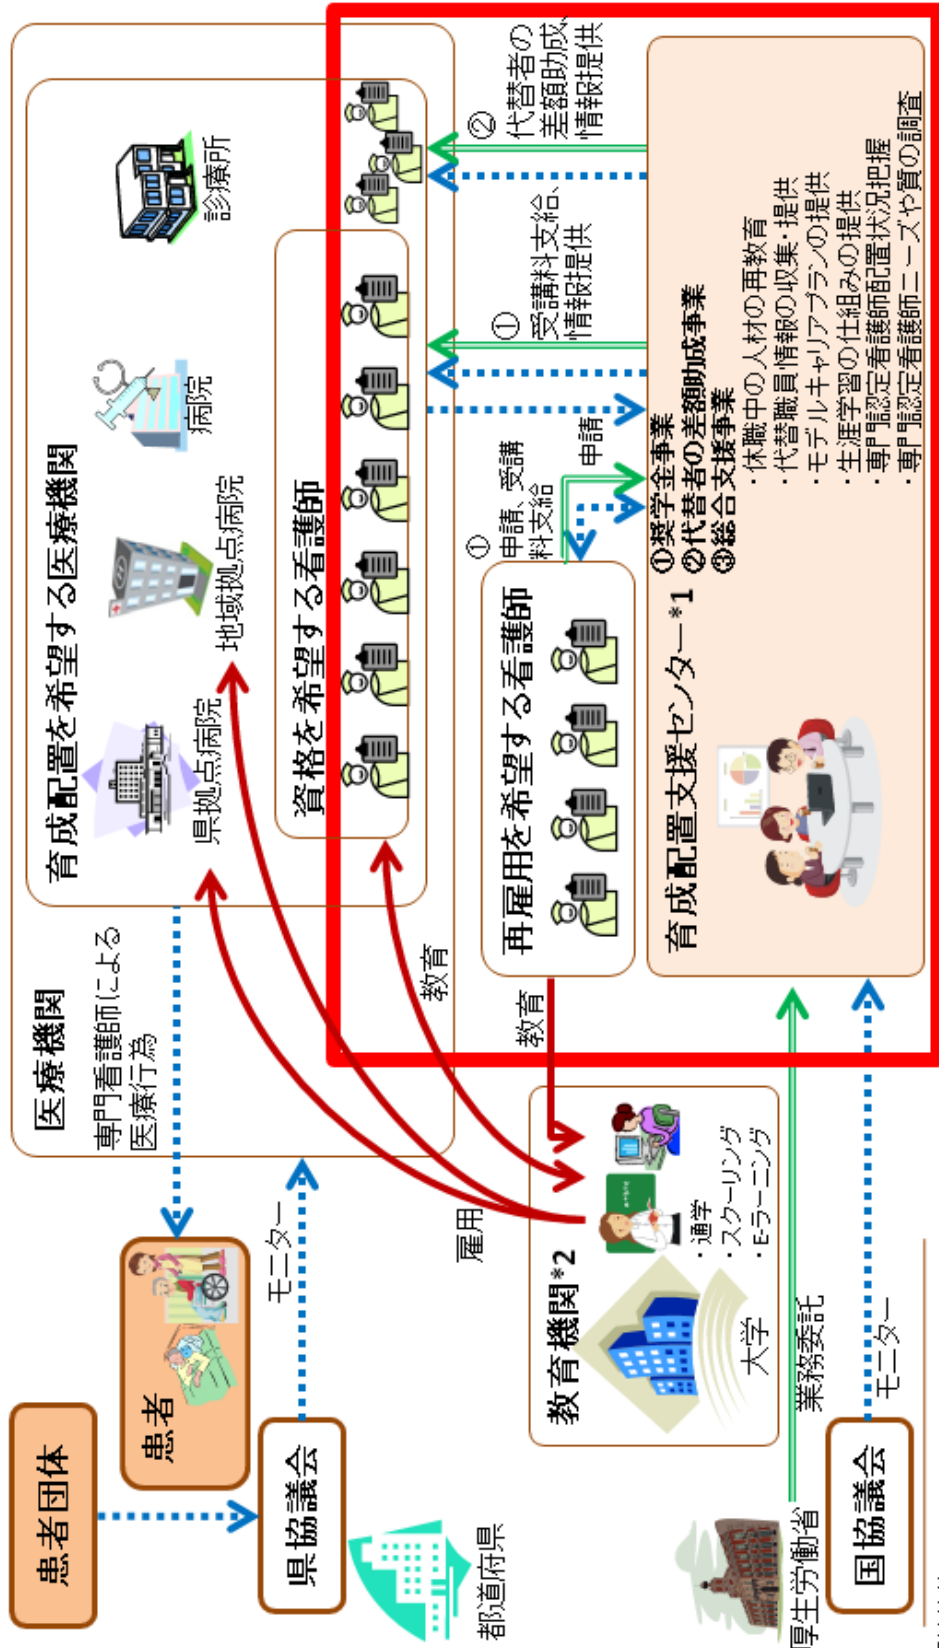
医療機関

育成配置を希望する医療機関

県拠点病院

地域拠点病院

病院

診療所

資格を希望する看護師

再雇用を希望する看護師

育成配置支援センター*1

❶奨学金事業
❷代替者の差額助成事業
❸総合支援事業
・休職中の人材の再教育
・代替職員情報の収集・提供
・モデルキャリアプランの提供
・生涯学習の仕組みの提供
・専門認定看護師配置状況把握
・専門認定看護師ニーズや質の調査

② 代替者の差額助成、情報提供

① 受講料支給、情報提供

申請

① 申請、受講料支給

教育

教育

雇用

専門看護師による医療行為

モニター

患者

患者団体

県協議会

都道府県

教育機関*2

大学

・通学
・スクーリング
・Eラーニング

業務委託

モニター

厚生労働省

国協議会